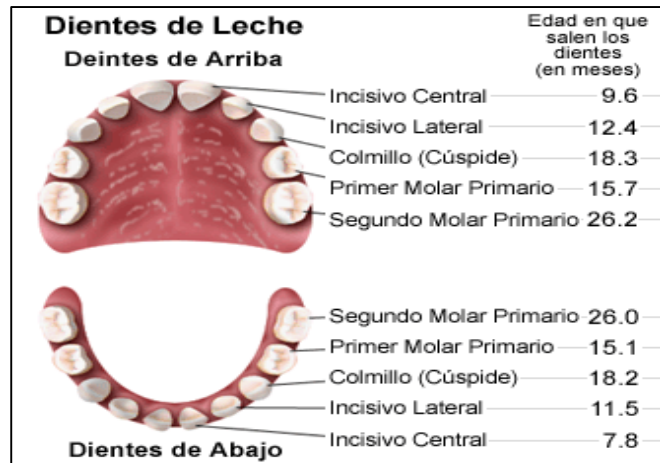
Dientes de Leche

Deintes de Arriba

Edad en que salen los dientes (en meses)

Incisivo Central 9.6
Incisivo Lateral 12.4
Colmillo (Cúspide) 18.3
Primer Molar Primario 15.7
Segundo Molar Primario 26.2

Segundo Molar Primario 26.0
Primer Molar Primario 15.1
Colmillo (Cúspide) 18.2
Incisivo Lateral 11.5
Incisivo Central 7.8

Dientes de Abajo